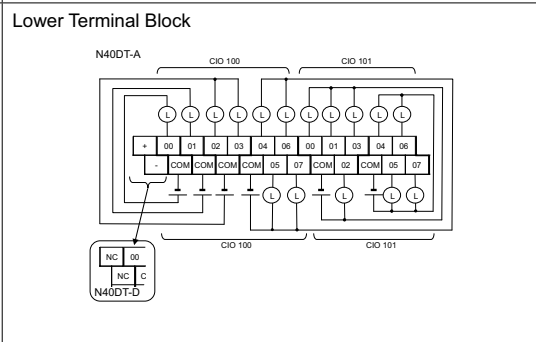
Lower Terminal Block

N40DT-A

CIO 100

CIO 101

L L L L L L L L L L L L

| + | 00 | 01 | 02 | 03 | 04 | 06 | 00 | 01 | 03 | 04 | 06 |
|---|---|---|---|---|---|---|---|---|---|---|---|
| - | COM | COM | COM | COM | 05 | 07 | COM | 02 | COM | 05 | 07 |

L L L L L L

CIO 100

CIO 101

| NC | 00 |
|---|---|
| NC | C |

N40DT-D